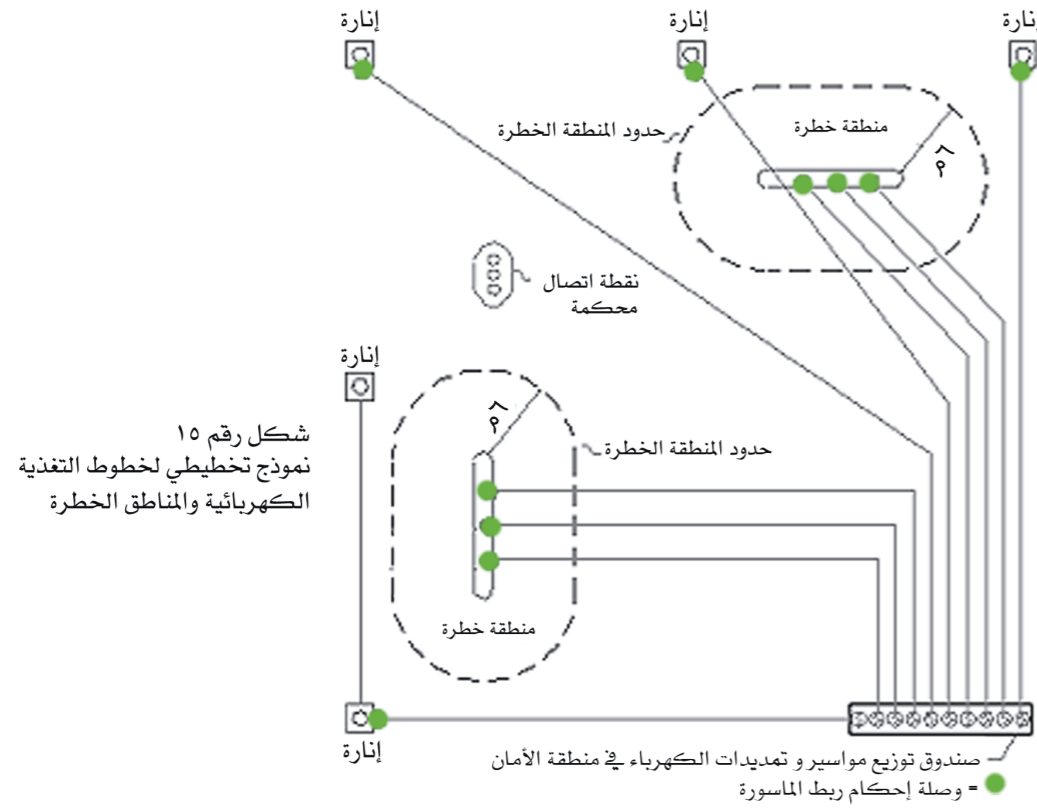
إنارة
إنارة
إنارة
حدود المنطقة الخطرة
منطقة خطرة
٦م
نقطة اتصال محكمة
إنارة
شكل رقم ١٥
نموذج تخطيطي لخطوط التغذية الكهربائية والمناطق الخطرة
٦م
حدود المنطقة الخطرة
منطقة خطرة
إنارة
صندوق توزيع مواسير و تمديدات الكهرباء في منطقة الأمان
= وصلة إحكام ربط الماسورة